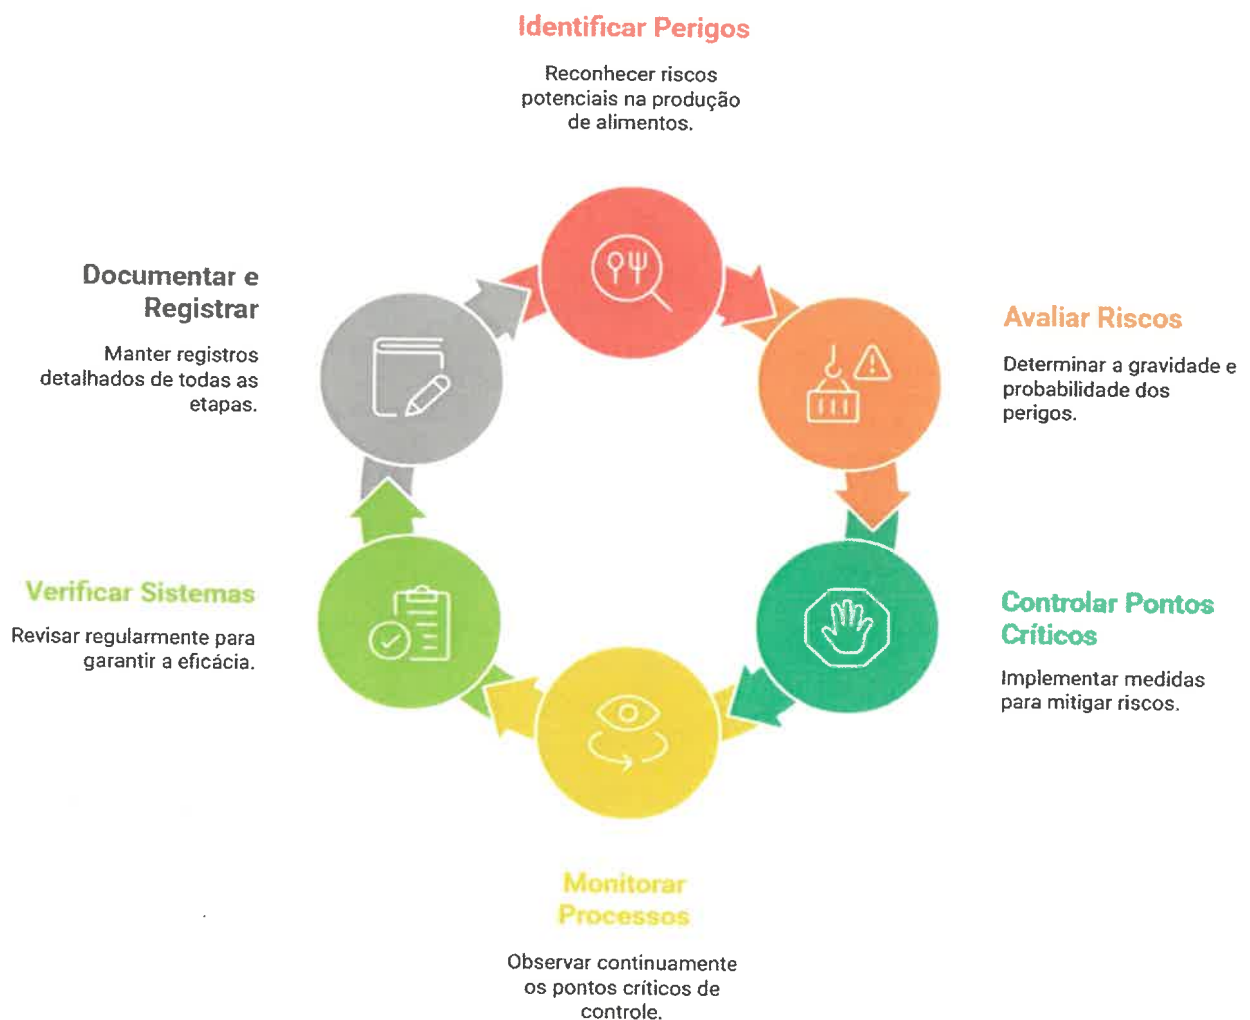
Identificar Perigos

Reconhecer riscos potenciais na produção de alimentos.

Avaliar Riscos

Determinar a gravidade e probabilidade dos perigos.

Controlar Pontos Críticos

Implementar medidas para mitigar riscos.

Monitorar Processos

Observar continuamente os pontos críticos de controle.

Verificar Sistemas

Revisar regularmente para garantir a eficácia.

Documentar e Registrar

Manter registros detalhados de todas as etapas.